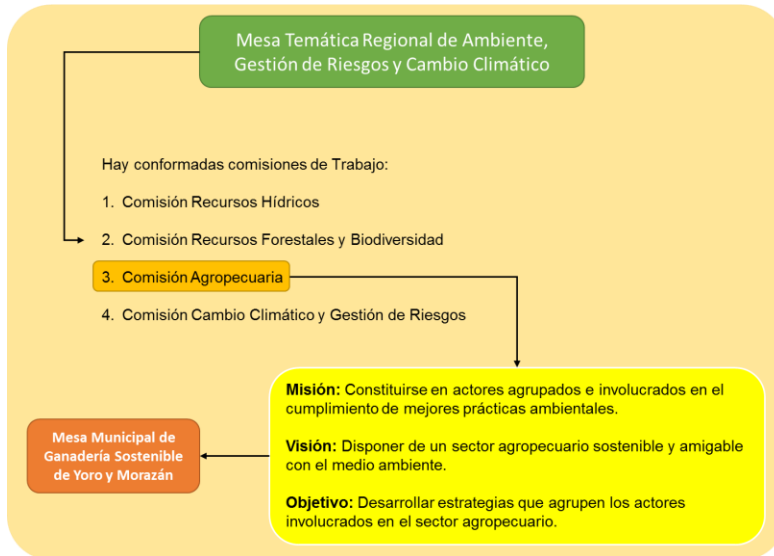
Mesa Temática Regional de Ambiente, Gestión de Riesgos y Cambio Climático

Hay conformadas comisiones de Trabajo:

1. Comisión Recursos Hídricos
2. Comisión Recursos Forestales y Biodiversidad
3. Comisión Agropecuaria
4. Comisión Cambio Climático y Gestión de Riesgos

**Misión:** Constituirse en actores agrupados e involucrados en el cumplimiento de mejores prácticas ambientales.

**Visión:** Disponer de un sector agropecuario sostenible y amigable con el medio ambiente.

**Objetivo:** Desarrollar estrategias que agrupen los actores involucrados en el sector agropecuario.

Mesa Municipal de Ganadería Sostenible de Yoro y Morazán